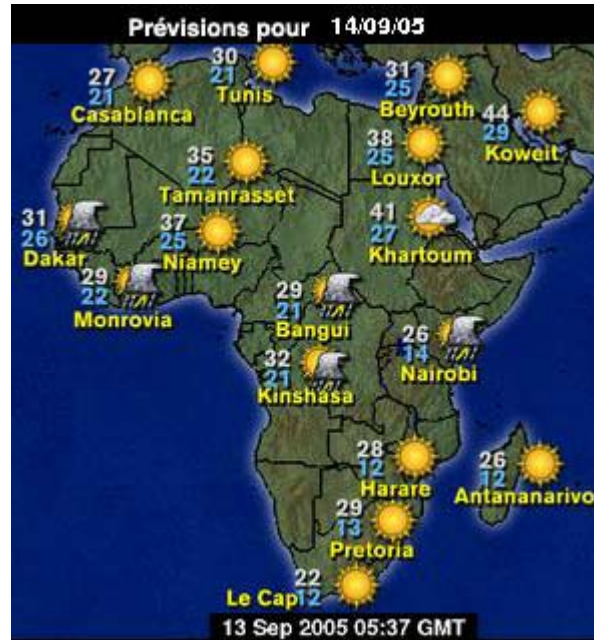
Prévisions pour 14/09/05

27
21
Casablanca

30
21
Tunis

31
25
Beyrouth

44
29
Koweit

35
22
Tamanrasset

38
25
Louxor

31
26
Dakar

37
25
Niamey

41
27
Khartoum

29
22
Monrovia

29
21
Bangui

26
14
Nairobi

32
21
Kinshasa

28
12
Harare

26
12
Antananarivo

29
13
Pretoria

22
12
Le Cap

13 Sep 2005 05:37 GMT